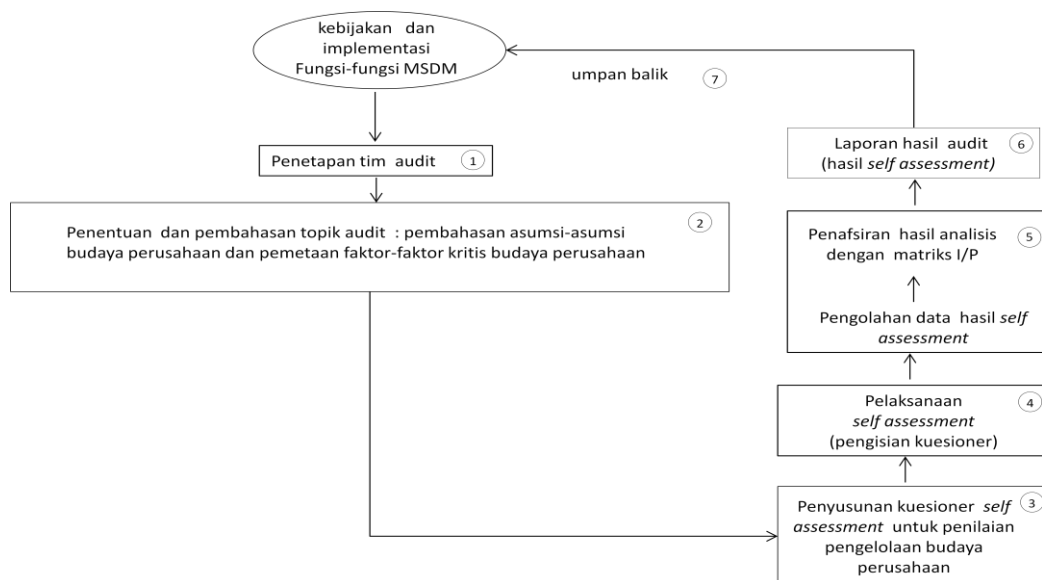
kebijakan dan implementasi Fungsi-fungsi MSDM

umpan balik 7

Penetapan tim audit 1

Penentuan dan pembahasan topik audit : pembahasan asumsi-asumsi budaya perusahaan dan pemetaan faktor-faktor kritis budaya perusahaan 2

Laporan hasil audit (hasil *self assessment)* 6

Penafsiran hasil analisis dengan matriks I/P 5

Pengolahan data hasil *self assessment*

Pelaksanaan *self assessment* (pengisian kuesioner) 4

Penyusunan kuesioner *self assessment* untuk penilaian pengelolaan budaya perusahaan 3